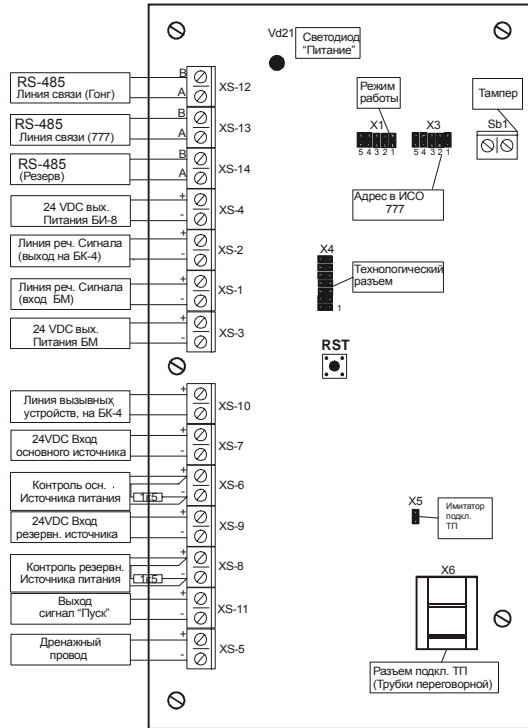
Vd21 Светодиод "Питание"

RS-485 Линия связи (Гонг)
B
A
XS-12

RS-485 Линия связи (777)
B
A
XS-13

RS-485 (Резерв)
B
A
XS-14

24 VDC вых. Питания БИ-8
+
-
XS-4

Линия реч. Сигнала (выход на БК-4)
+
-
XS-2

Линия реч. Сигнала (вход БМ)
+
-
XS-1

24 VDC вых. Питания БМ
+
-
XS-3

Режим работы
X1
5 4 3 2 1

X3
5 4 3 2 1

Тампер
Sb1

Адрес в ИСО 777

X4
Технологический разъем
1

RST

Линия вызывных устройств, на БК-4
+
-
XS-10

24VDC Вход основного источника
+
-
XS-7

Контроль осн. Источника питания
1к5
+
-
XS-6

24VDC Вход резервн. источника
+
-
XS-9

Контроль резервн. Источника питания
1к5
+
-
XS-8

Выход сигнал "Пуск"
+
-
XS-11

Дренажный провод
+
-
XS-5

X5
Имитатор подкл. ТП

X6
Разъем подкл. ТП (Трубки переговорной)